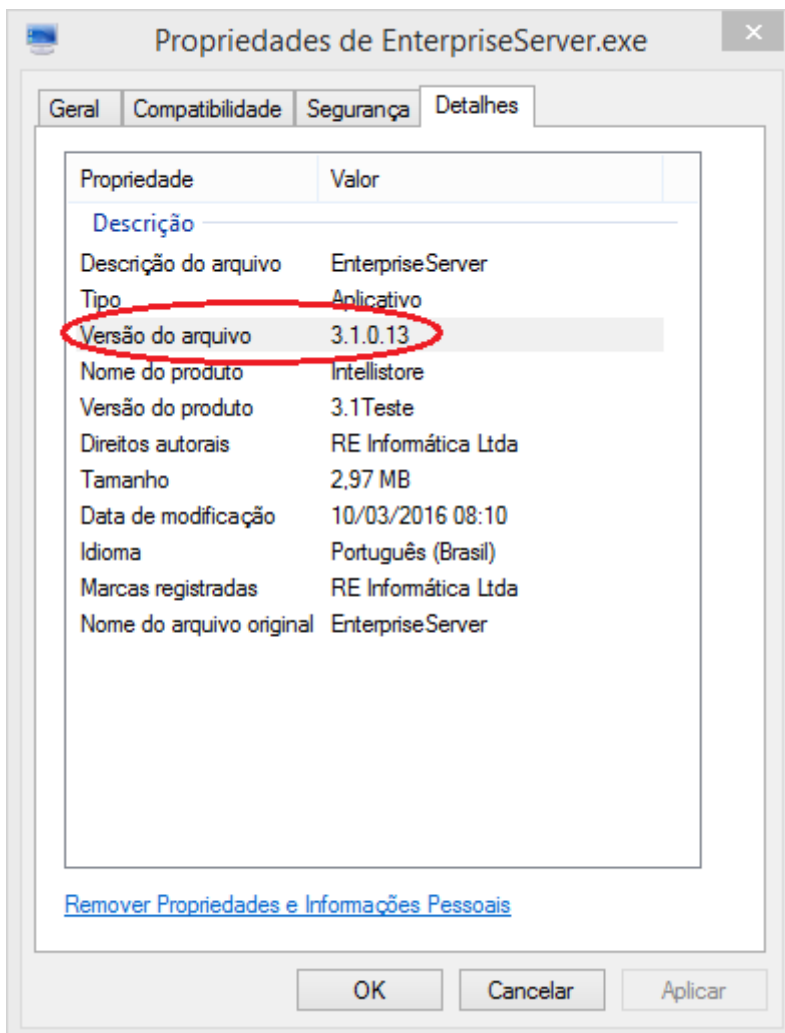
Propriedades de EnterpriseServer.exe

Geral | Compatibilidade | Segurança | Detalhes

| Propriedade | Valor |
|---|---|
| Descrição | |
| Descrição do arquivo | EnterpriseServer |
| Tipo | Aplicativo |
| Versão do arquivo | 3.1.0.13 |
| Nome do produto | Intellistore |
| Versão do produto | 3.1Teste |
| Direitos autorais | RE Informática Ltda |
| Tamanho | 2,97 MB |
| Data de modificação | 10/03/2016 08:10 |
| Idioma | Português (Brasil) |
| Marcas registradas | RE Informática Ltda |
| Nome do arquivo original | EnterpriseServer |

Remover Propriedades e Informações Pessoais

OK
Cancelar
Aplicar